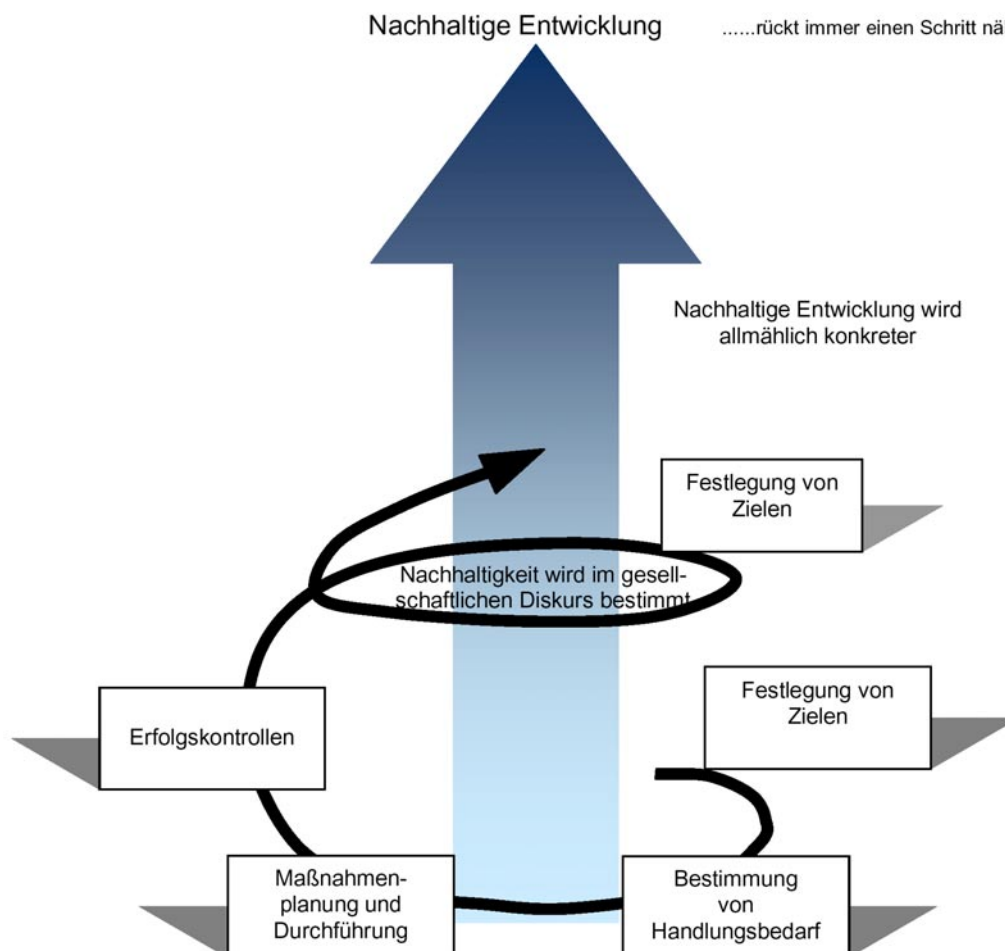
Nachhaltige Entwicklung

......rückt immer einen Schritt nä

Nachhaltige Entwicklung wird allmählich konkreter

Festlegung von Zielen

Nachhaltigkeit wird im gesellschaftlichen Diskurs bestimmt

Festlegung von Zielen

Erfolgskontrollen

Maßnahmenplanung und Durchführung

Bestimmung von Handlungsbedarf